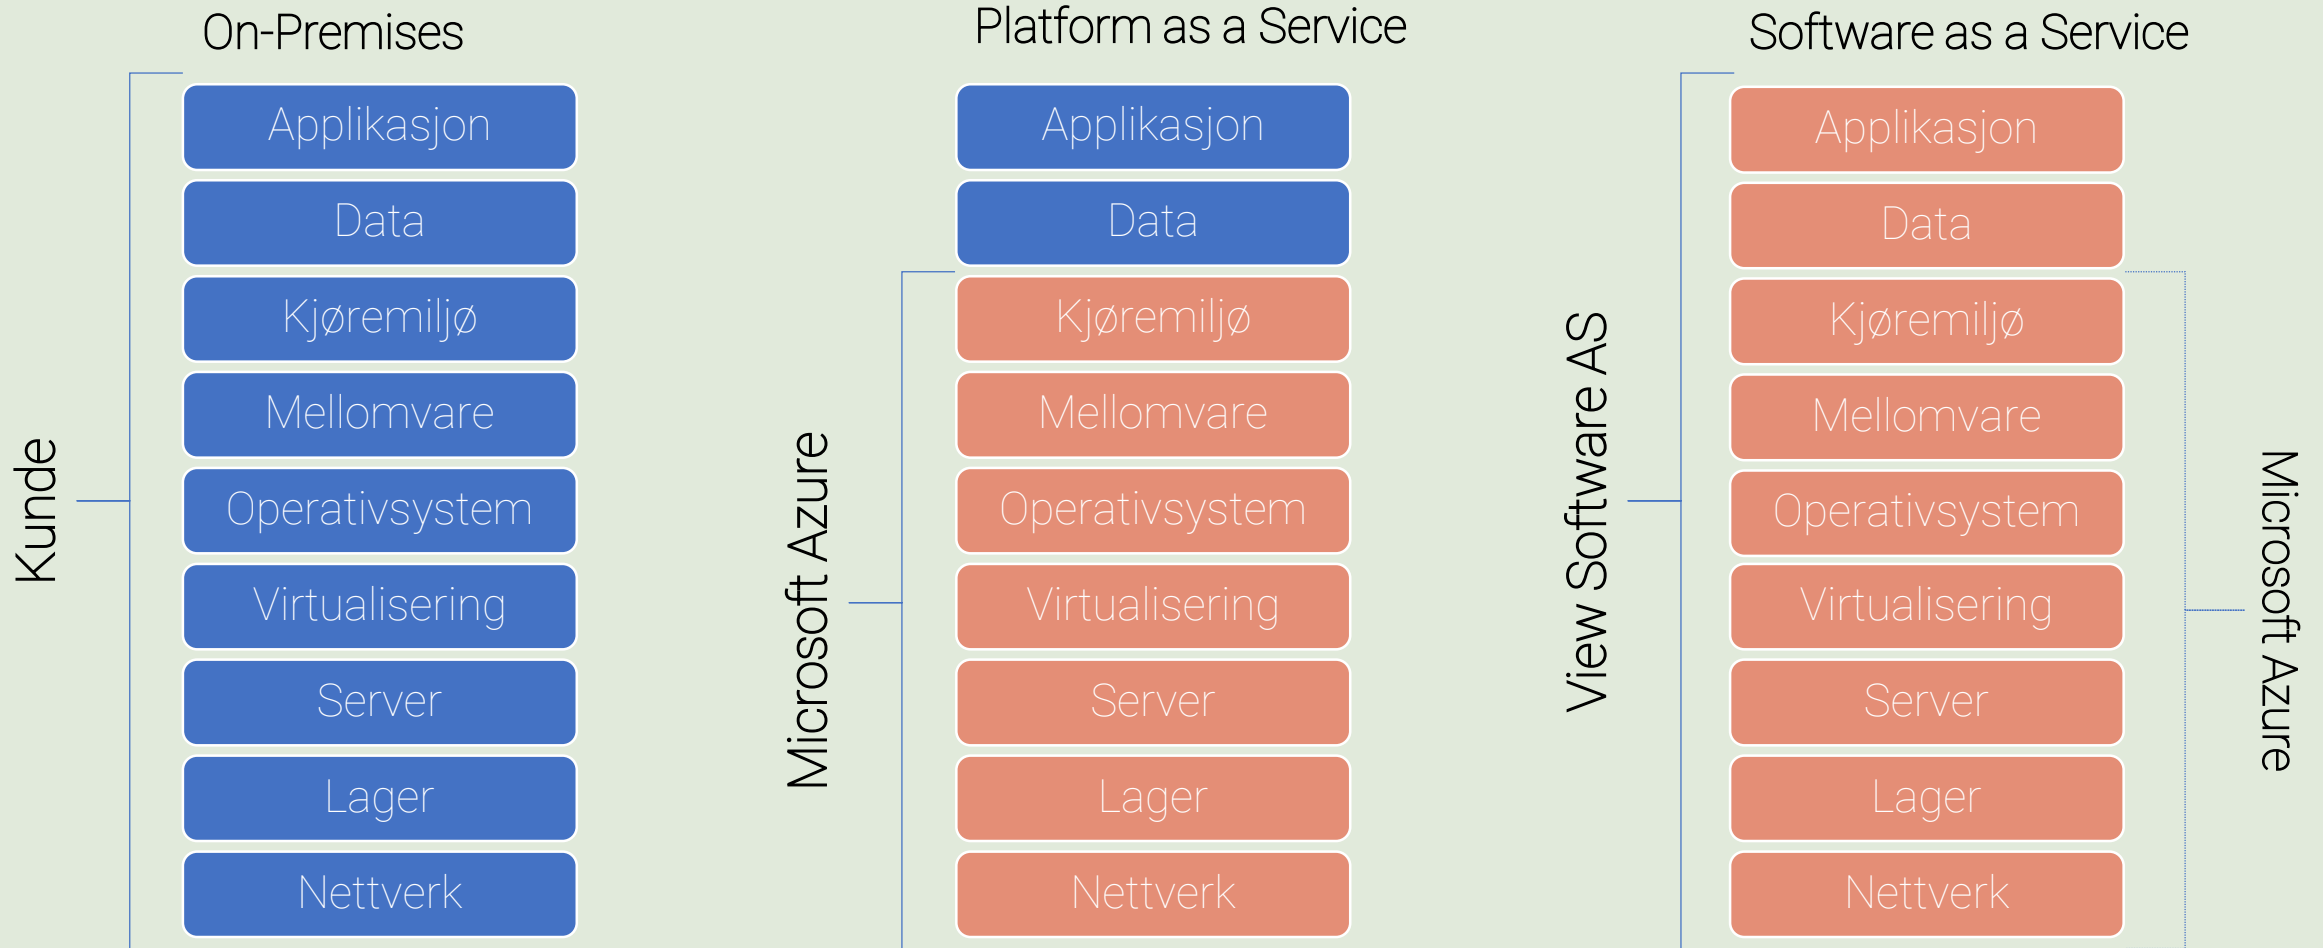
On-Premises

Kunde

Applikasjon

Data

Kjøremiljø

Mellomvare

Operativsystem

Virtualisering

Server

Lager

Nettverk

Platform as a Service

Applikasjon

Data

Microsoft Azure

Kjøremiljø

Mellomvare

Operativsystem

Virtualisering

Server

Lager

Nettverk

Software as a Service

View Software AS

Applikasjon

Data

Kjøremiljø

Mellomvare

Operativsystem

Virtualisering

Server

Lager

Nettverk

Microsoft Azure